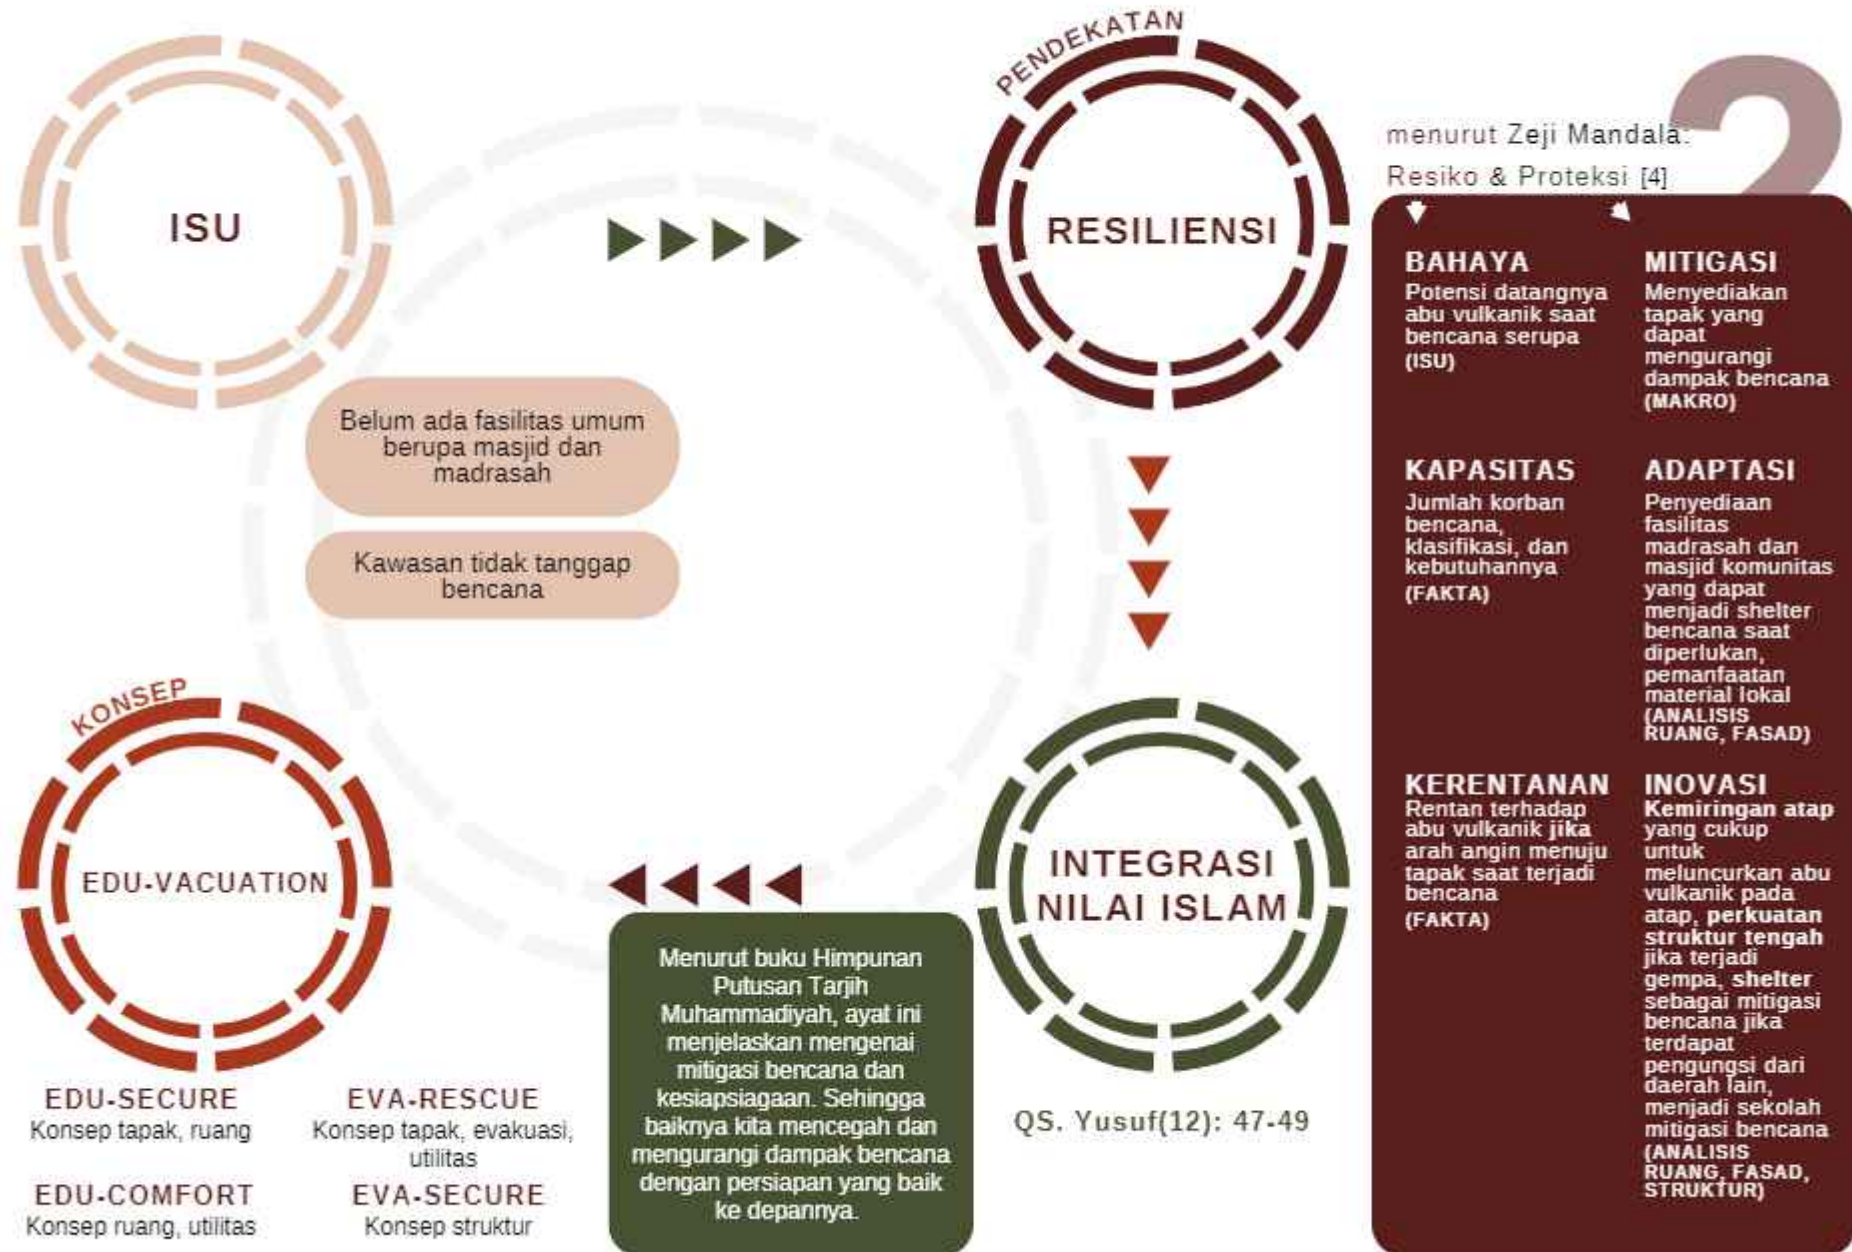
ISU

Belum ada fasilitas umum berupa masjid dan madrasah

Kawasan tidak tanggap bencana

PENDEKATAN

RESILIENSI

2

menurut Zeji Mandala:

Resiko & Proteksi [4]

BAHAYA
Potensi datangnya abu vulkanik saat bencana serupa
(ISU)

MITIGASI
Menyediakan tapak yang dapat mengurangi dampak bencana
(MAKRO)

KAPASITAS
Jumlah korban bencana, klasifikasi, dan kebutuhannya
(FAKTA)

ADAPTASI
Penyediaan fasilitas madrasah dan masjid komunitas yang dapat menjadi shelter bencana saat diperlukan, pemanfaatan material lokal
(ANALISIS RUANG, FASAD)

KERENTANAN
Rentan terhadap abu vulkanik jika arah angin menuju tapak saat terjadi bencana
(FAKTA)

INOVASI
Kemiringan atap yang cukup untuk meluncurkan abu vulkanik pada atap, perkuatan struktur tengah jika terjadi gempa, shelter sebagai mitigasi bencana jika terdapat pengungsi dari daerah lain, menjadi sekolah mitigasi bencana
(ANALISIS RUANG, FASAD, STRUKTUR)

KONSEP

EDU-VACUATION

EDU-SECURE
Konsep tapak, ruang

EVA-RESCUE
Konsep tapak, evakuasi, utilitas

EDU-COMFORT
Konsep ruang, utilitas

EVA-SECURE
Konsep struktur

Menurut buku Himpunan Putusan Tarjih Muhammadiyah, ayat ini menjelaskan mengenai mitigasi bencana dan kesiapsiagaan. Sehingga baiknya kita mencegah dan mengurangi dampak bencana dengan persiapan yang baik ke depannya.

INTEGRASI NILAI ISLAM

QS. Yusuf(12): 47-49